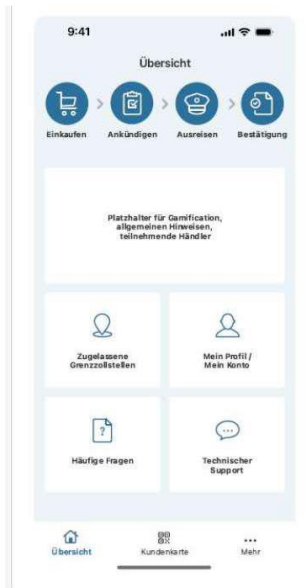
9:41

Übersicht

Einkaufen
Ankündigen
Ausreisen
Bestätigung

Platzhalter für Gamification, allgemeinen Hinweisen, teilnehmende Händler

Zugelassene Grenzzollstellen

Mein Profil / Mein Konto

Häufige Fragen

Technischer Support

Übersicht
Kundenkarte
Mehr